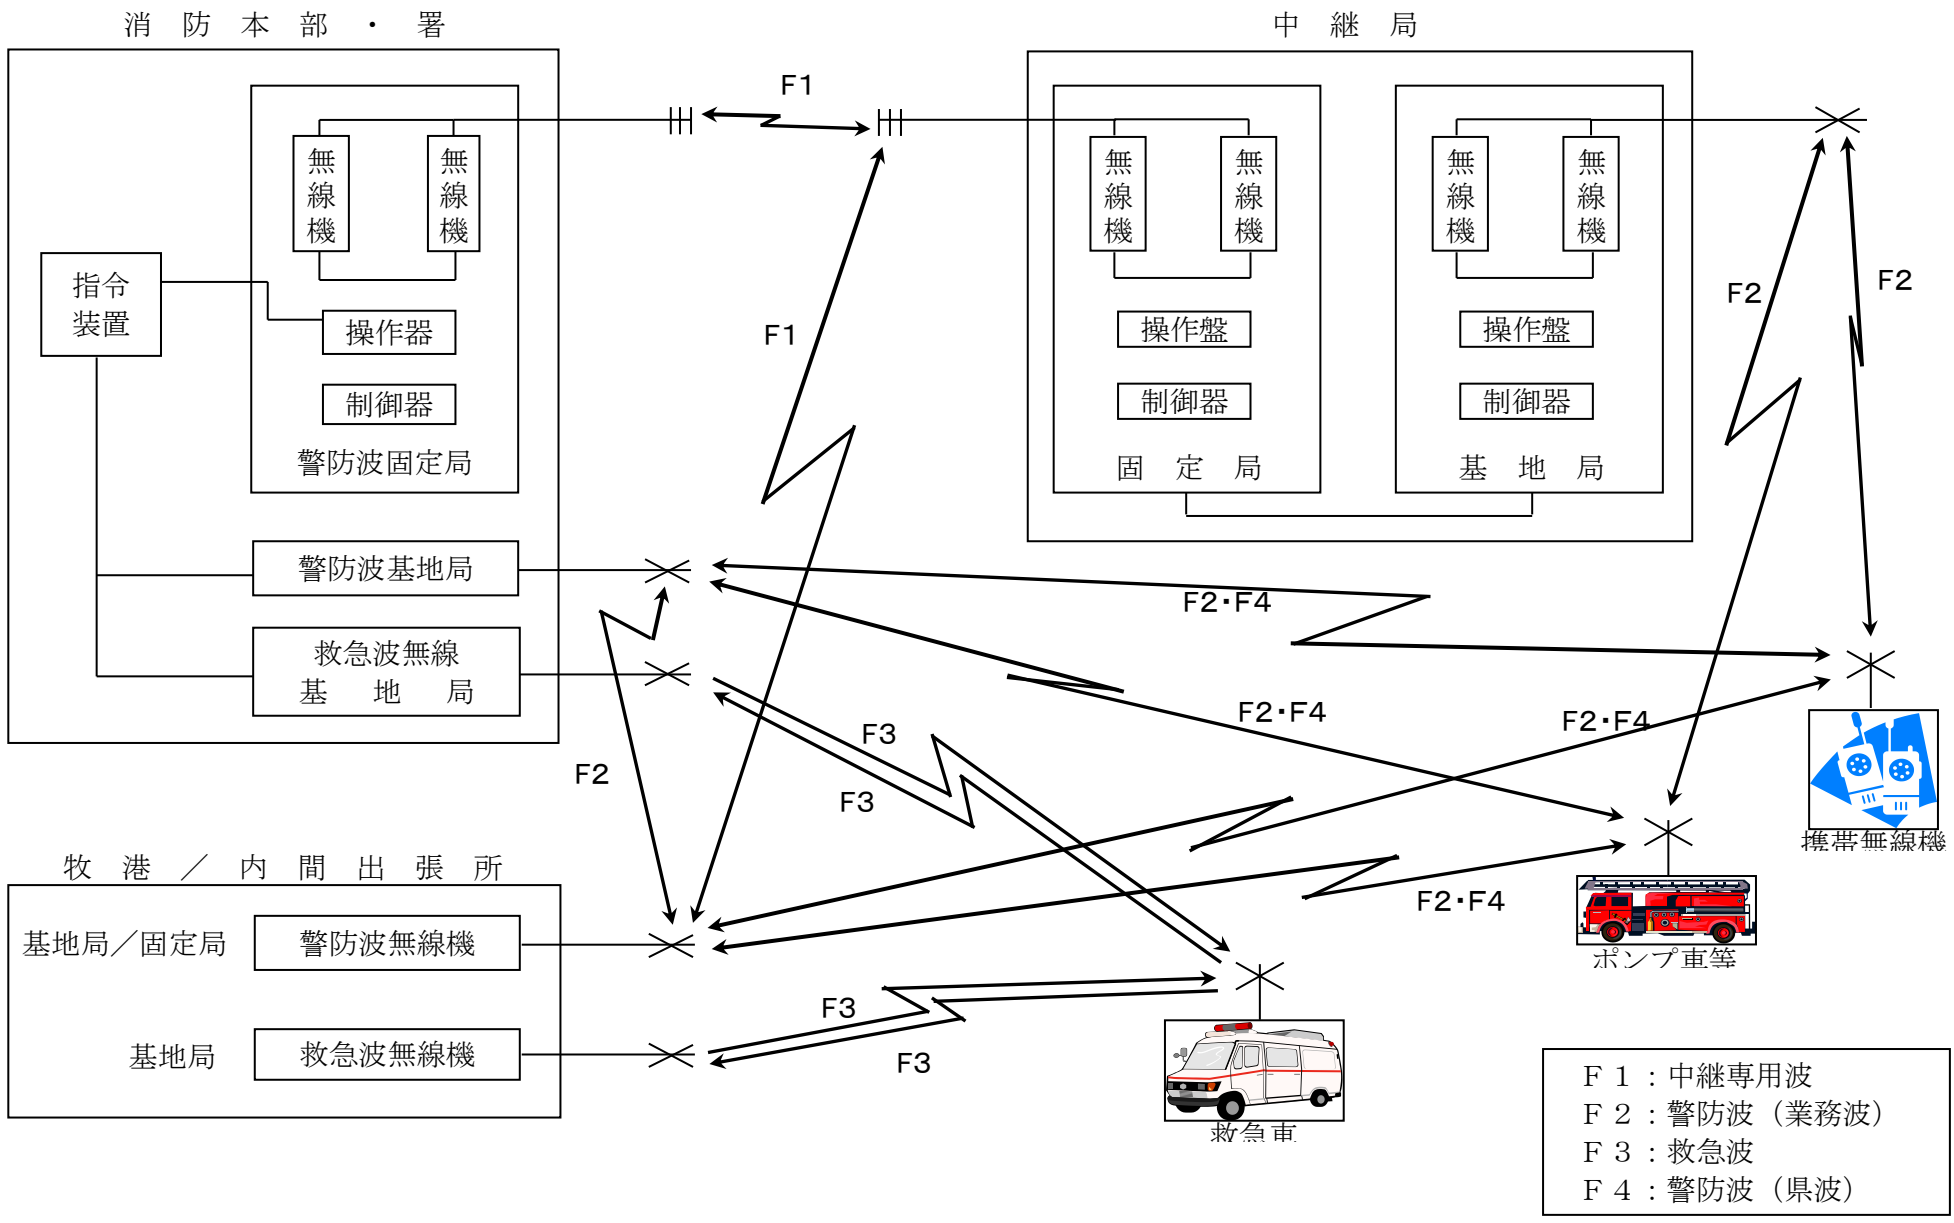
消 防 本 部 ・ 署

中 継 局

F1

無線機

無線機

無線機

無線機

無線機

無線機

指令装置

操作器

制御器

警防波固定局

F1

操作盤

制御器

固 定 局

操作盤

制御器

基 地 局

F2

F2

警防波基地局

救急波無線
基 地 局

F2・F4

F2・F4

F2・F4

F3

F3

F2

携帯無線機

牧 港 ／ 内 間 出 張 所

基地局／固定局

警防波無線機

F2・F4

ポンプ車等

基地局

救急波無線機

F3

F3

救急車

F１：中継専用波
F２：警防波（業務波）
F３：救急波
F４：警防波（県波）